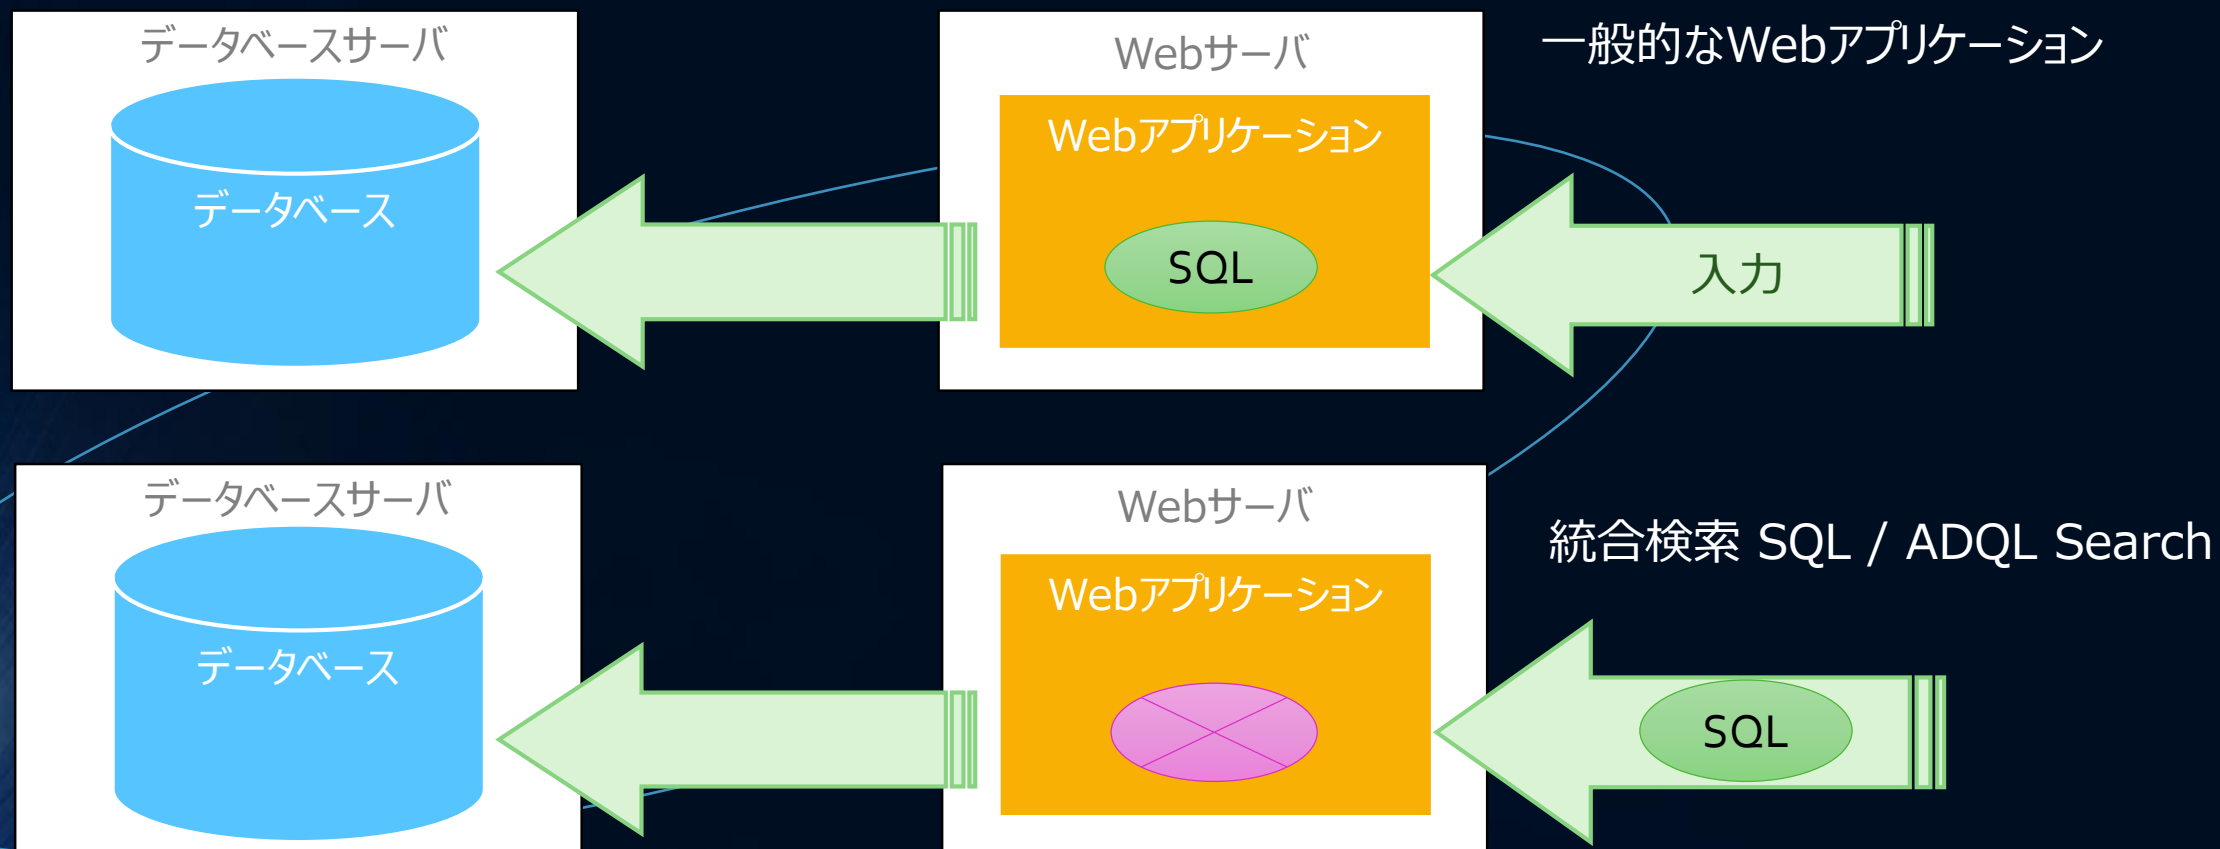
データベースサーバ

データベース

Webサーバ

Webアプリケーション

SQL

一般的なWebアプリケーション

入力

データベースサーバ

データベース

Webサーバ

Webアプリケーション

統合検索 SQL / ADQL Search

SQL